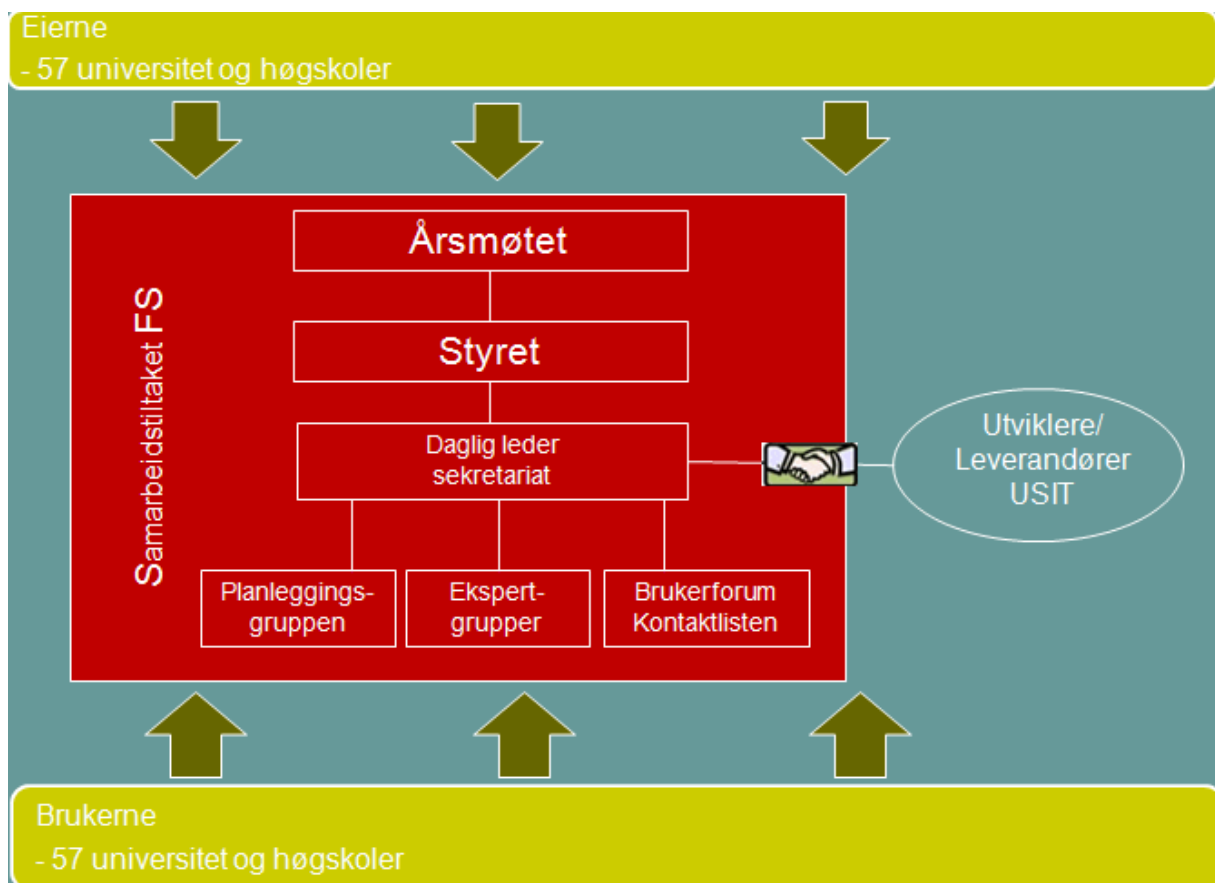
Eierne
- 57 universitet og høgskoler

Samarbeidstiltaket FS

Årsmøtet

Styret

Daglig leder sekretariat

Planleggings-gruppen

Ekspert-grupper

Brukerforum Kontaktlisten

Utviklere/ Leverandører USIT

Brukerne
- 57 universitet og høgskoler